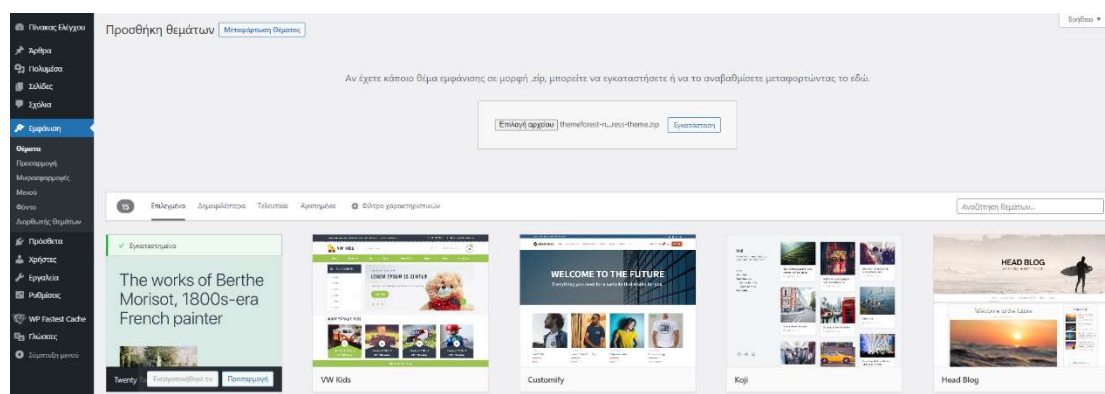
Πίνακας Ελέγχου
Άρθρα
Πολυμέσα
Σελίδες
Σχόλια
Εμφάνιση
Θέματα
Προσαρμογή
Μικροεφαρμογές
Μενού
Φόντο
Διορθωτής Θεμάτων
Πρόσθετα
Χρήστες
Εργαλεία
Ρυθμίσεις
WP Fastest Cache
Γλώσσες
Σύμπτυξη μενού

Προσθήκη θεμάτων
Μεταφόρτωση Θέματος

Βοήθεια ▾

Αν έχετε κάποιο θέμα εμφάνισης σε μορφή .zip, μπορείτε να εγκαταστήσετε ή να το αναβαθμίσετε μεταφορτώνοντας το εδώ.

Επιλογή αρχείου themeforest-n...ress-theme.zip Εγκατάσταση

15 Επιλεγμένα Δημοφιλέστερα Τελευταία Αγαπημένα Φίλτρο χαρακτηριστικών

Αναζήτηση θεμάτων...

✓ Εγκατεστημένο
The works of Berthe Morisot, 1800s-era French painter
Twenty Ενεργοποιήθηκε το Προεπισκόπηση

VW KIDS
LASER TIGER IS GREAT
VW Kids

WELCOME TO THE FUTURE
Customify

Koji

HEAD BLOG
Welcome to the Leisure
Head Blog